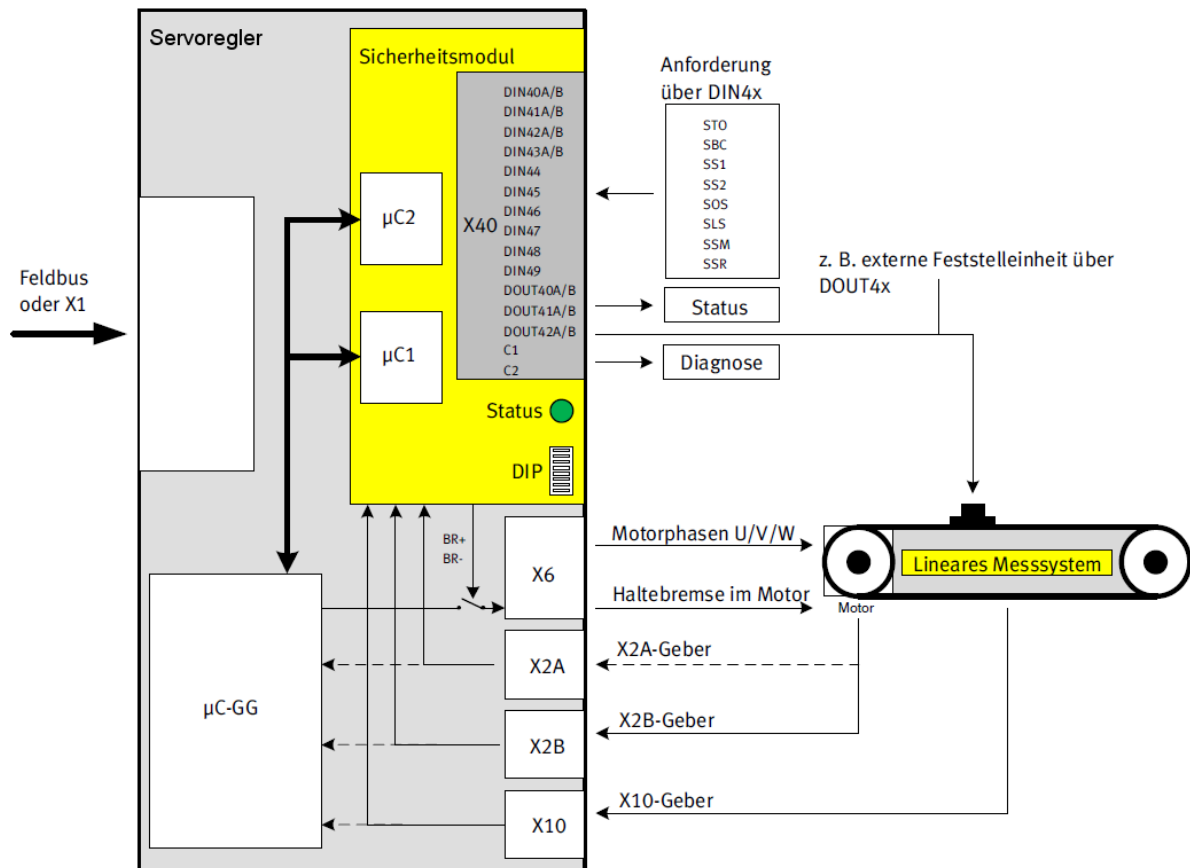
Servoregler

Sicherheitsmodul

DIN40A/B
DIN41A/B
DIN42A/B
DIN43A/B
DIN44
DIN45
DIN46
DIN47
DIN48
DIN49
DOUT40A/B
DOUT41A/B
DOUT42A/B
C1
C2

X40

μC2

μC1

Status

DIP

Feldbus oder X1

Anforderung über DIN4x

STO
SBC
SS1
SS2
SOS
SLS
SSM
SSR

Status

Diagnose

z. B. externe Feststelleinheit über DOUT4x

BR+
BR-

X6

Motorphasen U/V/W

Haltebremse im Motor

Lineares Messsystem

Motor

μC-GG

X2A

X2A-Geber

X2B

X2B-Geber

X10

X10-Geber